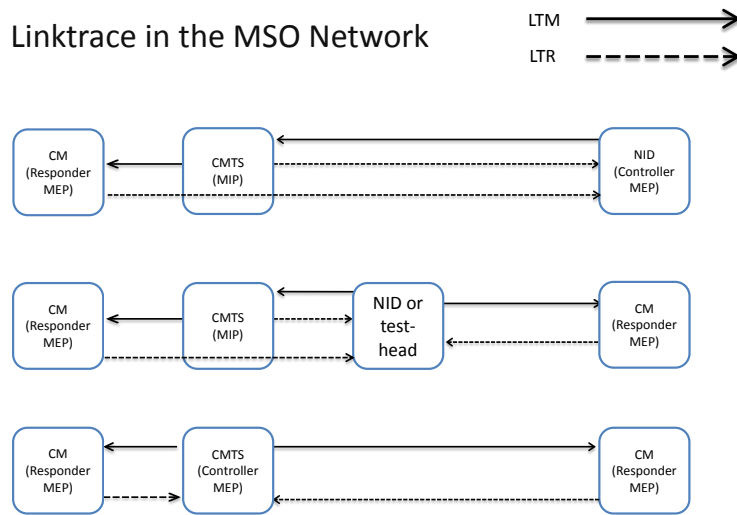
Linktrace in the MSO Network

LTM

LTR

CM (Responder MEP)

CMTS (MIP)

NID (Controller MEP)

CM (Responder MEP)

CMTS (MIP)

NID or test-head

CM (Responder MEP)

CM (Responder MEP)

CMTS (Controller MEP)

CM (Responder MEP)